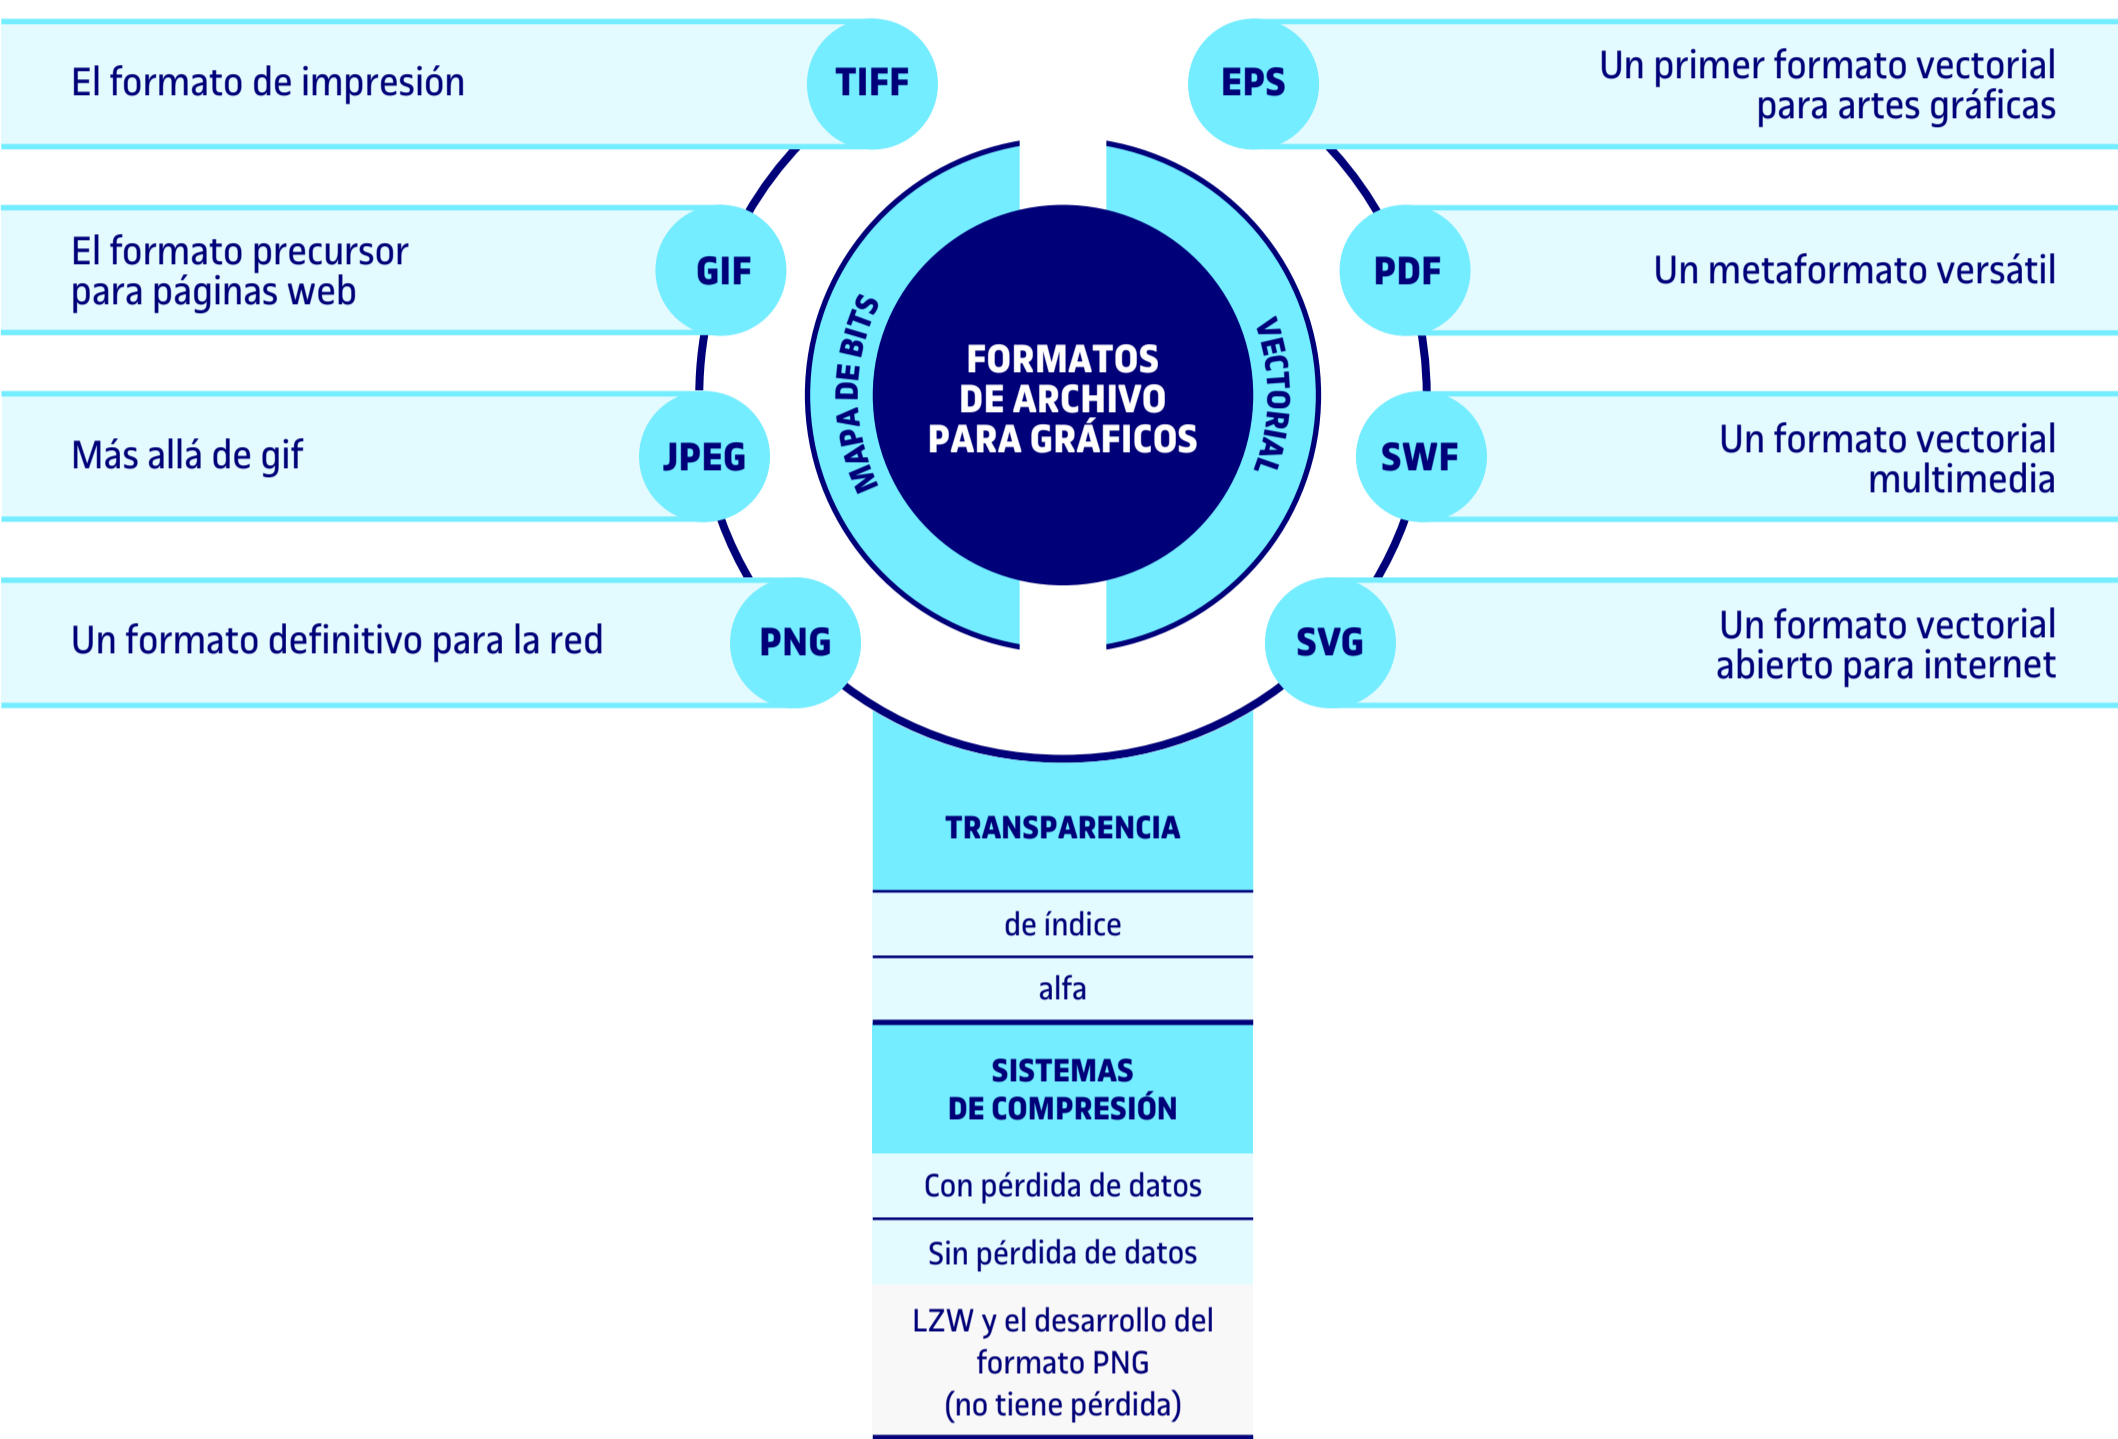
El formato de impresión
TIFF

EPS
Un primer formato vectorial para artes gráficas

El formato precursor para páginas web
GIF

PDF
Un metaformato versátil

Más allá de gif
JPEG

SWF
Un formato vectorial multimedia

Un formato definitivo para la red
PNG

SVG
Un formato vectorial abierto para internet

MAPA DE BITS

FORMATOS DE ARCHIVO PARA GRÁFICOS

VECTORIAL

TRANSPARENCIA

de índice

alfa

SISTEMAS DE COMPRESIÓN

Con pérdida de datos

Sin pérdida de datos

LZW y el desarrollo del formato PNG (no tiene pérdida)